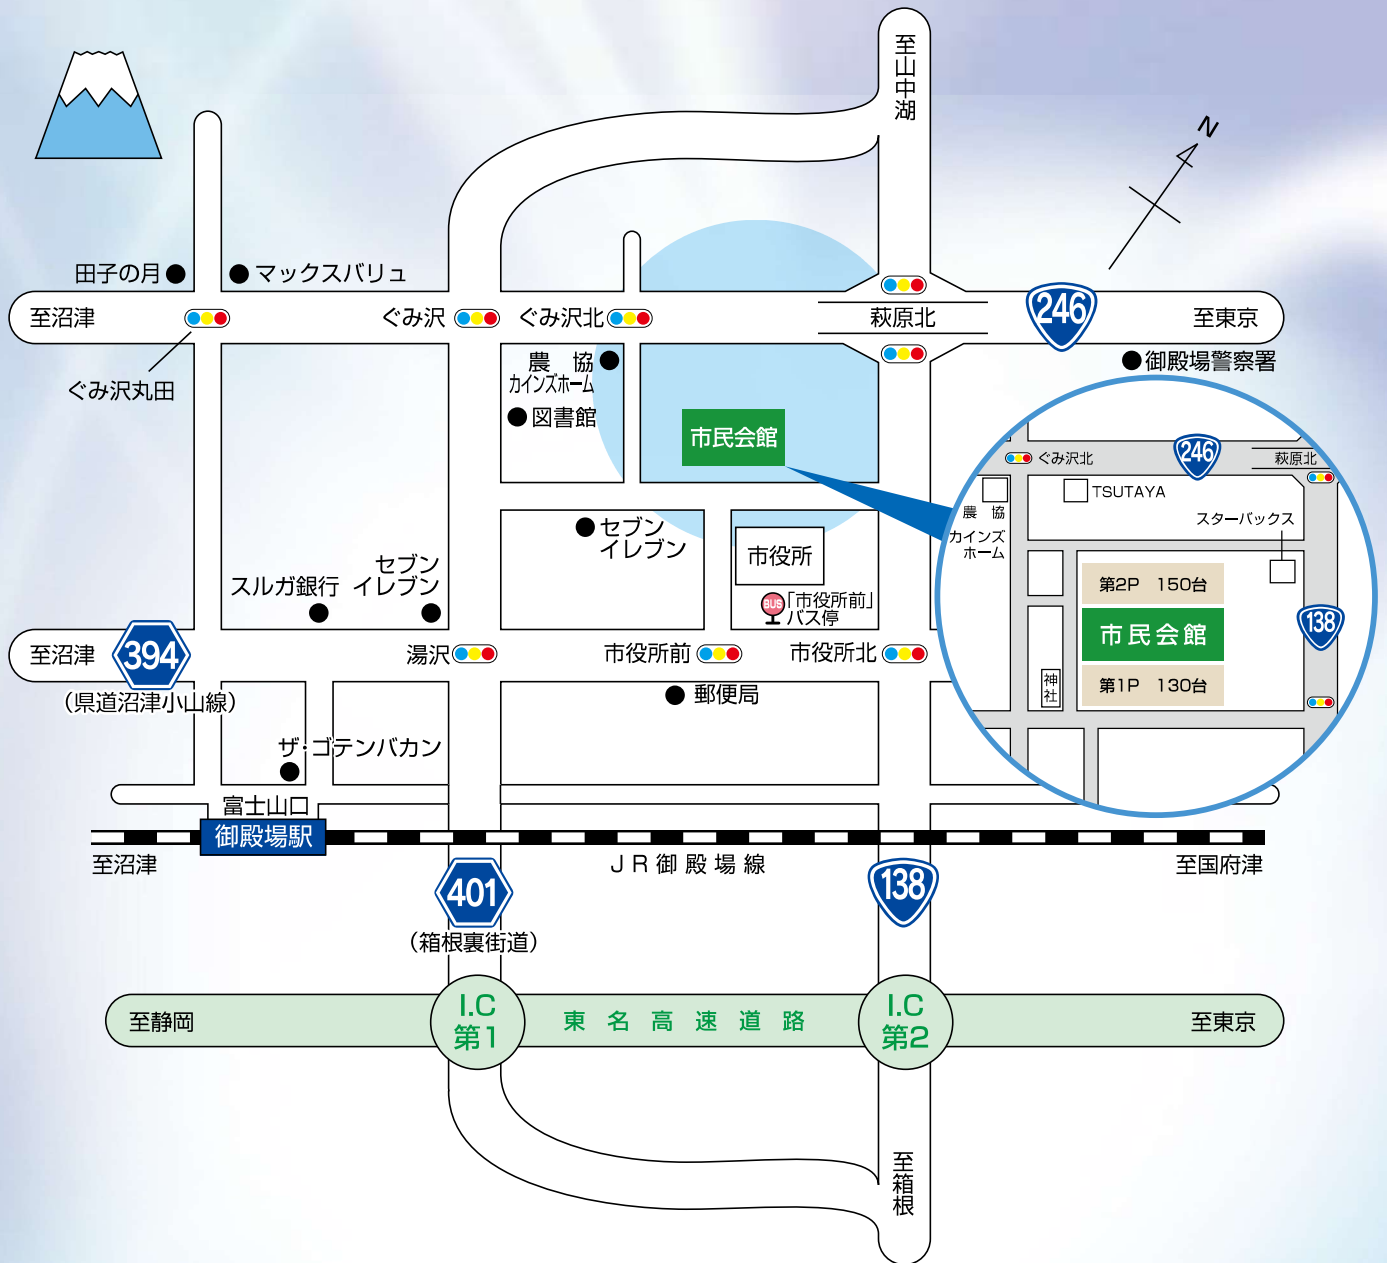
至山中湖

N

田子の月 ● ● マックスバリュ

至沼津 ぐみ沢 ぐみ沢北 萩原北 246 至東京

ぐみ沢丸田

農 協 カインズホーム ●

● 図書館

市民会館

● 御殿場警察署

● セブンイレブン

市役所

「市役所前」バス停

セブンイレブン スルガ銀行

至沼津 394 湯沢 市役所前 市役所北

(県道沼津小山線)

● 郵便局

ザ・ゴテンバカン

富士山口

御殿場駅

至沼津 JR御殿場線 至国府津

401 138

(箱根裏街道)

至静岡 I.C 第1 東 名 高 速 道 路 I.C 第2 至東京

至箱根

ぐみ沢北 246 萩原北

農 協 カインズホーム

TSUTAYA

スターバックス

第2P 150台

市民会館

第1P 130台

神社

138